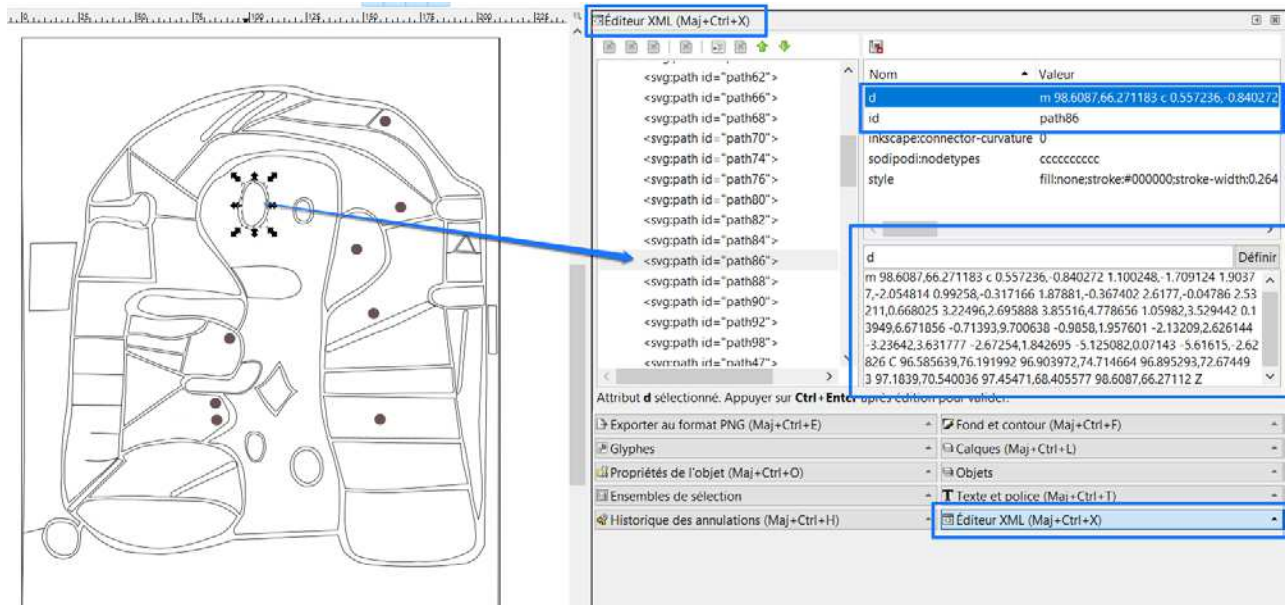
Éditeur XML (Maj+Ctrl+X)

<svg:path id="path62">
<svg:path id="path66">
<svg:path id="path68">
<svg:path id="path70">
<svg:path id="path74">
<svg:path id="path76">
<svg:path id="path80">
<svg:path id="path82">
<svg:path id="path84">
<svg:path id="path86">
<svg:path id="path88">
<svg:path id="path90">
<svg:path id="path92">
<svg:path id="path98">
<svg:path id="path47">

| Nom | Valeur |
|---|---|
| d | m 98.6087,66.271183 c 0.557236,-0.840272 |
| id | path86 |
| inkscape:connector-curvature | 0 |
| sodipodi:nodetypes | cccccccccc |
| style | fill:none;stroke:#000000;stroke-width:0.264 |

d Définir

m 98.6087,66.271183 c 0.557236,-0.840272 1.100248,-1.709124 1.90377,-2.054814 0.99258,-0.317166 1.87881,-0.367402 2.6177,-0.04786 2.53211,0.668025 3.22496,2.695888 3.85516,4.778656 1.05982,3.529442 0.13949,6.671856 -0.71393,9.700638 -0.9858,1.957601 -2.13209,2.626144 -3.23642,3.631777 -2.67254,1.842695 -5.125082,0.07143 -5.61615,-2.62826 C 96.585639,76.191992 96.903972,74.714664 96.895293,72.674493 97.1839,70.540036 97.45471,68.405577 98.6087,66.27112 Z

Attribut d sélectionné. Appuyer sur Ctrl+Enter après édition pour valider.

Exporter au format PNG (Maj+Ctrl+E)
Fond et contour (Maj+Ctrl+F)
Glyphes
Calques (Maj+Ctrl+L)
Propriétés de l'objet (Maj+Ctrl+O)
Objets
Ensembles de sélection
Texte et police (Maj+Ctrl+T)
Historique des annulations (Maj+Ctrl+H)
Éditeur XML (Maj+Ctrl+X)